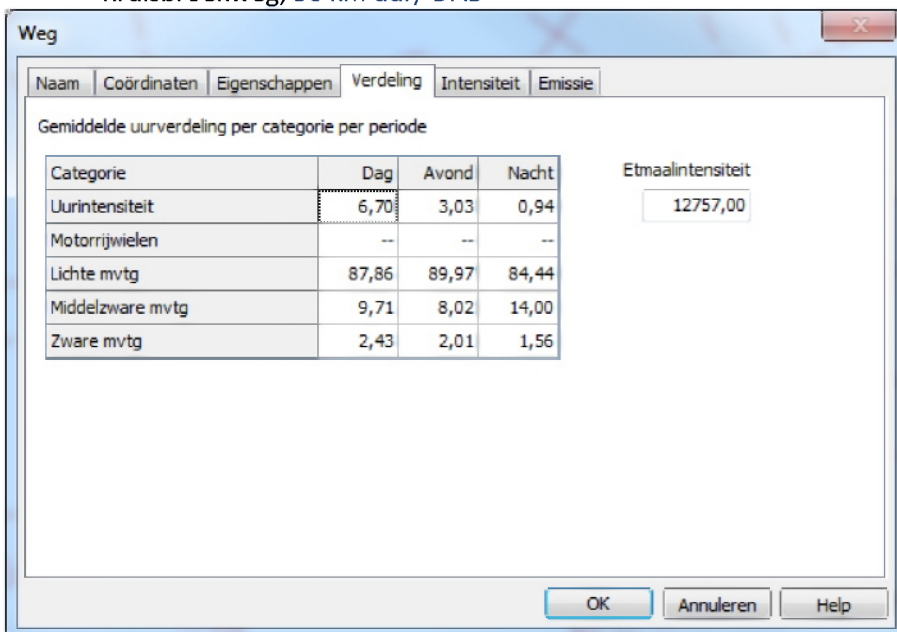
Weg

Naam | Coördinaten | Eigenschappen | Verdeling | Intensiteit | Emissie

Gemiddelde uurverdeling per categorie per periode

| Categorie | Dag | Avond | Nacht |
|---|---|---|---|
| Uurintensiteit | 6,70 | 3,03 | 0,94 |
| Motorrijwielen | -- | -- | -- |
| Lichte mvtg | 87,86 | 89,97 | 84,44 |
| Middelzware mvtg | 9,71 | 8,02 | 14,00 |
| Zware mvtg | 2,43 | 2,01 | 1,56 |

Etmaalintensiteit
12757,00

OK Annuleren Help